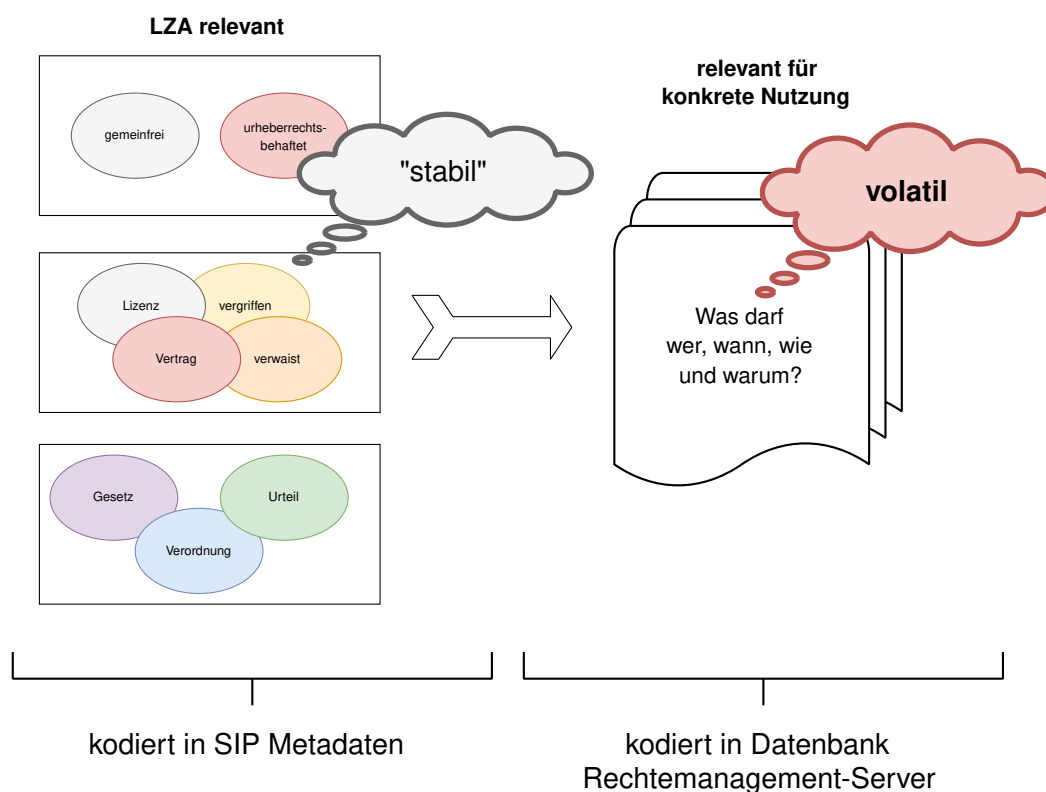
LZA relevant

gemeinfrei

urheberrechtsbehaftet

"stabil"

Lizenz

vergriffen

Vertrag

verwaist

Gesetz

Urteil

Verordnung

relevant für konkrete Nutzung

volatil

Was darf wer, wann, wie und warum?

kodiert in SIP Metadaten

kodiert in Datenbank Rechtemanagement-Server